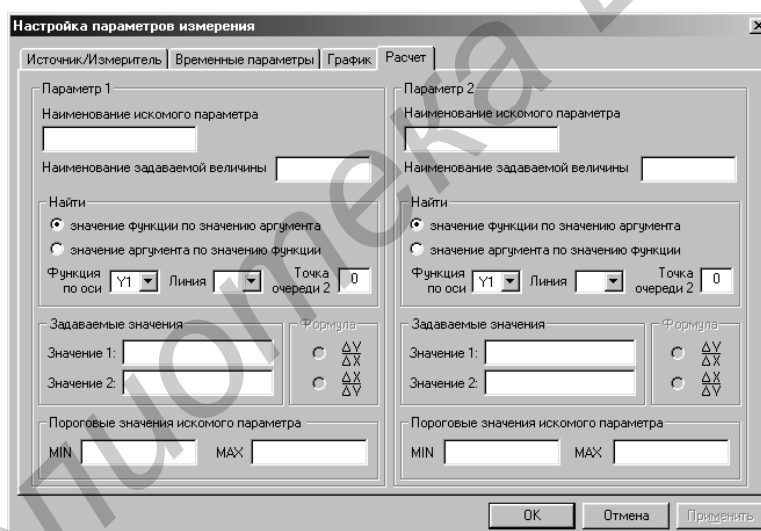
Настройка параметров измерения

Источник/Измеритель | Временные параметры | График | Расчет

Параметр 1
Наименование искомого параметра
Наименование задаваемой величины
Найти
значение функции по значению аргумента
значение аргумента по значению функции
Функция по оси Y1 Линия Точка очереди 2 0
Задаваемые значения
Значение 1:
Значение 2:
Формула
$\frac{\Delta Y}{\Delta X}$
$\frac{\Delta X}{\Delta Y}$
Пороговые значения искомого параметра
MIN MAX

Параметр 2
Наименование искомого параметра
Наименование задаваемой величины
Найти
значение функции по значению аргумента
значение аргумента по значению функции
Функция по оси Y1 Линия Точка очереди 2 0
Задаваемые значения
Значение 1:
Значение 2:
Формула
$\frac{\Delta Y}{\Delta X}$
$\frac{\Delta X}{\Delta Y}$
Пороговые значения искомого параметра
MIN MAX

OK Отмена Применить

Библиотека